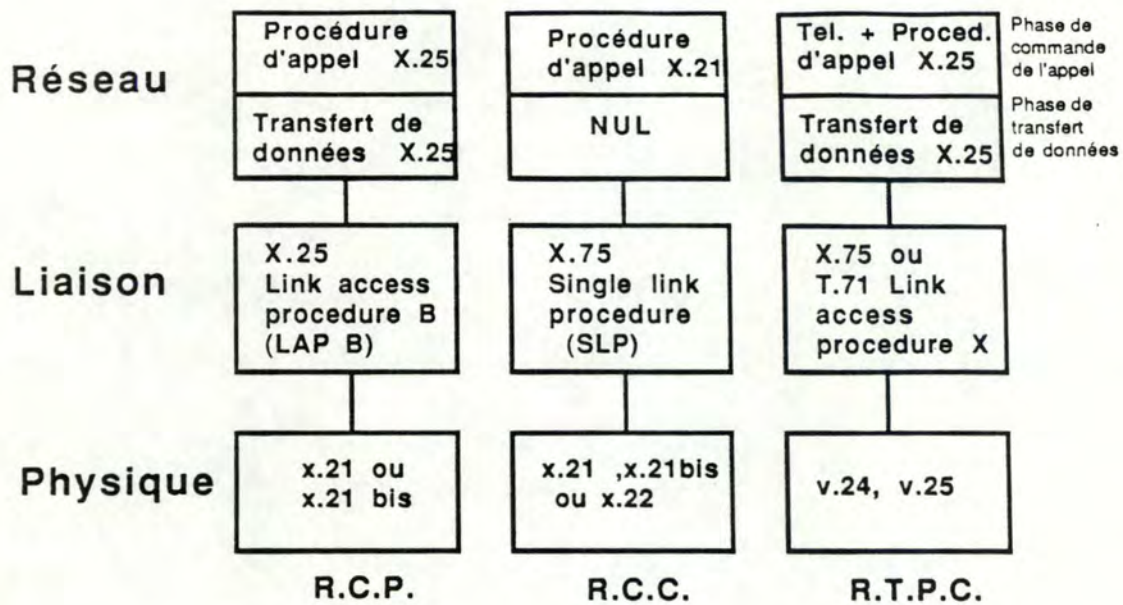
Réseau

Procédure d'appel X.25

Transfert de données X.25

Procédure d'appel X.21

NUL

Tel. + Proced. d'appel X.25

Transfert de données X.25

Phase de commande de l'appel

Phase de transfert de données

Liaison

X.25 Link access procedure B (LAP B)

X.75 Single link procedure (SLP)

X.75 ou T.71 Link access procedure X

Physique

x.21 ou x.21 bis

x.21 ,x.21bis ou x.22

v.24, v.25

R.C.P.

R.C.C.

R.T.P.C.